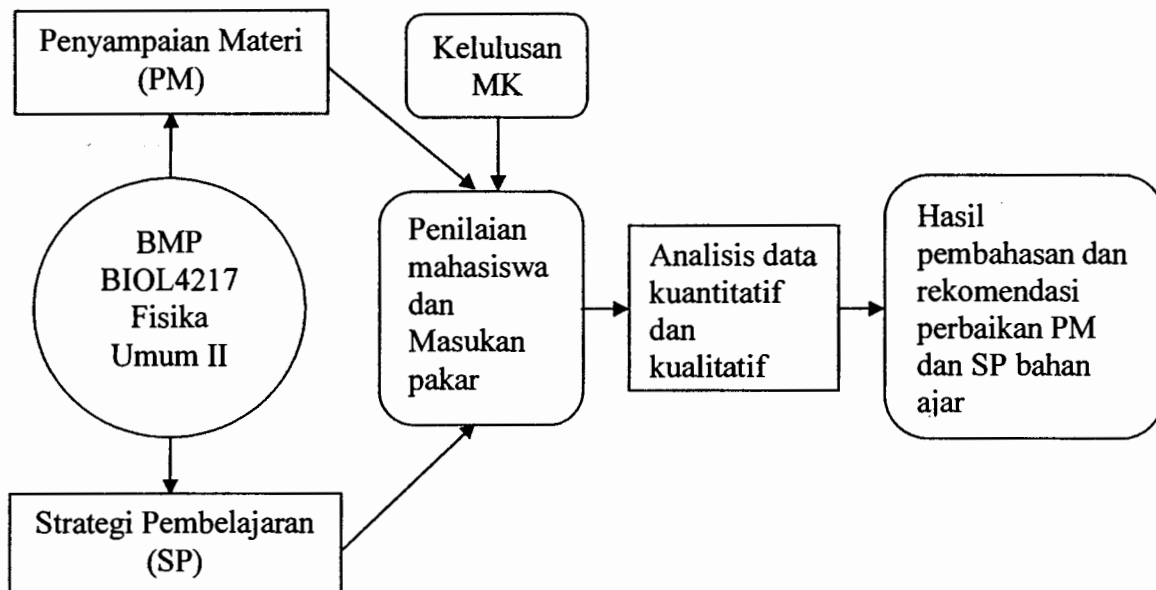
Penyampaian Materi (PM)

Kelulusan MK

BMP BIOL4217 Fisika Umum II

Penilaian mahasiswa dan Masukan pakar

Analisis data kuantitatif dan kualitatif

Hasil pembahasan dan rekomendasi perbaikan PM dan SP bahan ajar

Strategi Pembelajaran (SP)